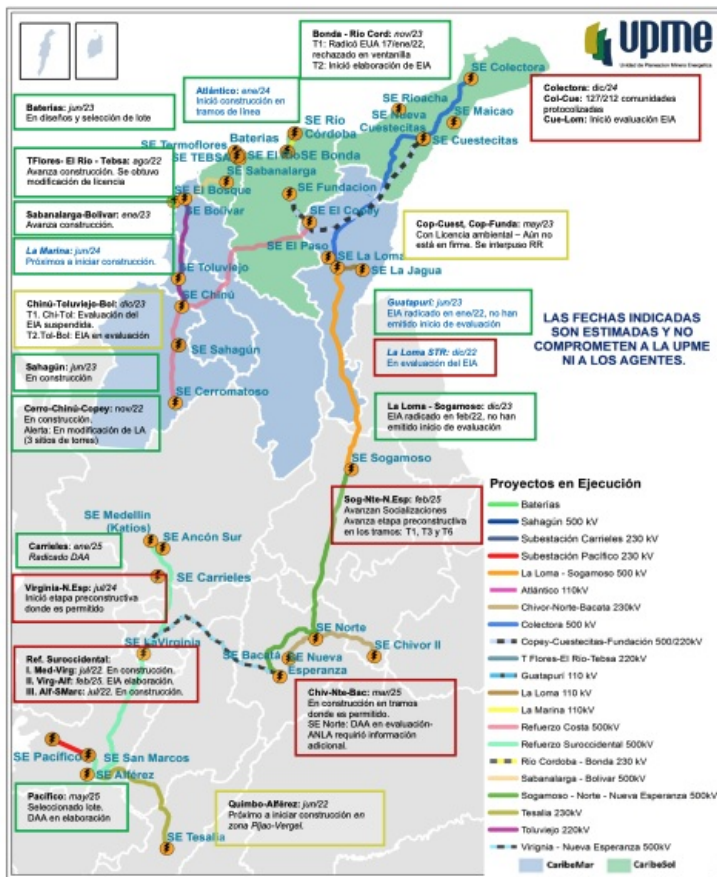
upme
Unidad de Planeación Minero Energética

Bonda - Rio Cord: nov/23
T1: Radicó EUA 17/ene/22, rechazado en ventanilla
T2: Inició elaboración de EIA

Atlántico: ene/24
Inició construcción en tramos de línea

Baterias: jun/23
En diseños y selección de lote

TFlores- El Rio - Tebsa: ago/22
Avanza construcción. Se obtuvo modificación de licencia

Sabanalarga-Bolivar: ene/23
Avanza construcción.

La Marina: jun/24
Próximos a iniciar construcción.

Chinú-Toluviejo-Bol: dic/23
T1. Chi-Tol: Evaluación del EIA suspendida.
T2.Tol-Bol: EIA en evaluación

Sahagún: jun/23
En construcción

Cerro-Chinú-Copey: nov/22
En construcción.
Alerta: En modificación de LA (3 sitios de torres)

Colectora: dic/24
Col-Cus: 127/212 comunidades protocolizadas
Cue-Lom: Inició evaluación EIA

Cop-Cuest, Cop-Funda: may/23
Con Licencia ambiental - Aún no está en firme. Se interpuso RR

Guatapurí: jun/23
EIA radicado en ene/22, no han emitido inicio de evaluación

La Loma STR: dic/22
En evaluación del EIA

La Loma - Sogamoso: dic/23
EIA radicado en feb/22, no han emitido inicio de evaluación

LAS FECHAS INDICADAS SON ESTIMADAS Y NO COMPROMETEN A LA UPME NI A LOS AGENTES.

Sog-Nte-N.Esp: feb/25
Avanzan Socializaciones
Avanza etapa preconstructiva en los tramos: T1, T3 y T6

Carrieles: ene/25
Radicado DAA

Virginia-N.Esp: jul/24
Inició etapa preconstructiva donde es permitido

Ref. Suroccidental:
I. Med-Virg: jul/22. En construcción.
II. Virg-Alf: feb/25. EIA elaboración.
III. Alf-SMarc: jul/22. En construcción.

Chiv-Nte-Bac: mar/25
En construcción en tramos donde es permitido.
SE Norte: DAA en evaluación- ANLA requirió información adicional.

Pacifico: may/25
Seleccionado lote.
DAA en elaboración

Quimbo-Alférez: jun/22
Próximo a iniciar construcción en zona Pijao-Vergel.

SE Colectora
SE Rioacha
SE Maicao
SE Nueva Cuestecitas
SE Cuestecitas
SE Rio Córdoba
SE Termoflores
Baterias
SE TEBSA
SE El Rio
SE Bonda
SE Sabanalarga
SE Fundacion
SE El Bosque
SE Bolivar
SE El Copey
SE El Paso
SE La Loma
SE La Jagua
SE Toluviejo
SE Chinú
SE Sahagún
SE Cerromatoso
SE Sogamoso
SE Medellin (Katios)
SE Ancón Sur
SE Carrieles
SE LaVirginia
SE Bacatá
SE Norte
SE Nueva Esperanza
SE Chivor II
SE Pacifico
SE San Marcos
SE Alférez
SE Tesalia

Proyectos en Ejecución
Baterias
Sahagún 500 kV
Subestación Carrieles 230 kV
Subestación Pacifico 230 kV
La Loma - Sogamoso 500 kV
Atlántico 110kV
Chivor-Norte-Bacata 230kV
Colectora 500 kV
Copey-Cuestecitas-Fundación 500/220kV
T Flores-El Rio-Tebsa 220kV
Guatapurí 110 kV
La Loma 110 kV
La Marina 110kV
Refuerzo Costa 500kV
Refuerzo Suroccidental 500kV
Rio Cordoba - Bonda 230 kV
Sabanalarga - Bolivar 500kV
Sogamoso - Norte - Nueva Esperanza 500kV
Tesalia 230kV
Toluviejo 220kV
Virginia - Nueva Esperanza 500kV
CaribeMar
CaribeSol